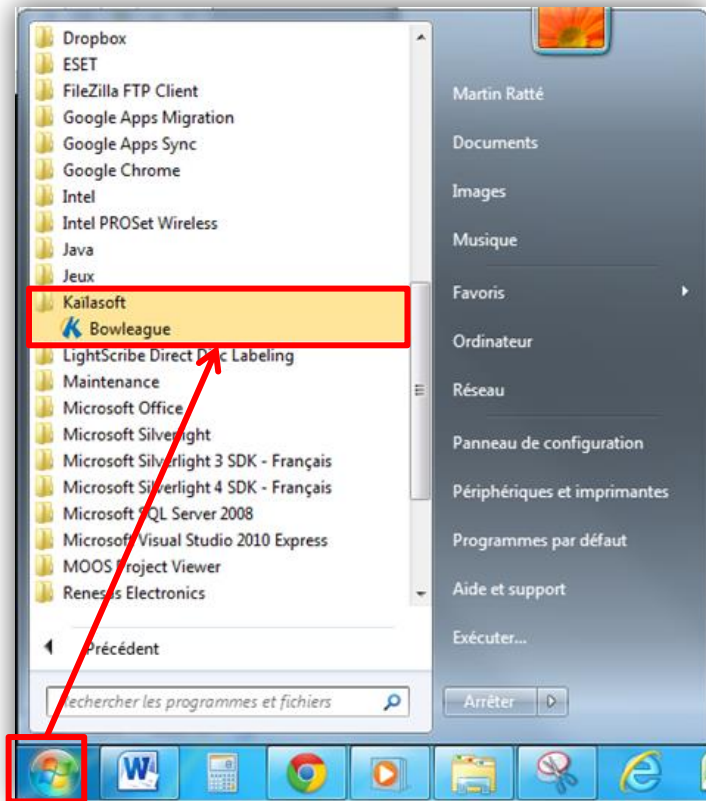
Dropbox
ESET
FileZilla FTP Client
Google Apps Migration
Google Apps Sync
Google Chrome
Intel
Intel PROSet Wireless
Java
Jeux
Kailasoft
Bowleague
LightScribe Direct Disc Labeling
Maintenance
Microsoft Office
Microsoft Silverlight
Microsoft Silverlight 3 SDK - Français
Microsoft Silverlight 4 SDK - Français
Microsoft SQL Server 2008
Microsoft Visual Studio 2010 Express
MOOS Project Viewer
Renesas Electronics

Précédent

Rechercher les programmes et fichiers

Martin Ratté
Documents
Images
Musique
Favoris
Ordinateur
Réseau
Panneau de configuration
Périphériques et imprimantes
Programmes par défaut
Aide et support
Exécuter...

Arrêter